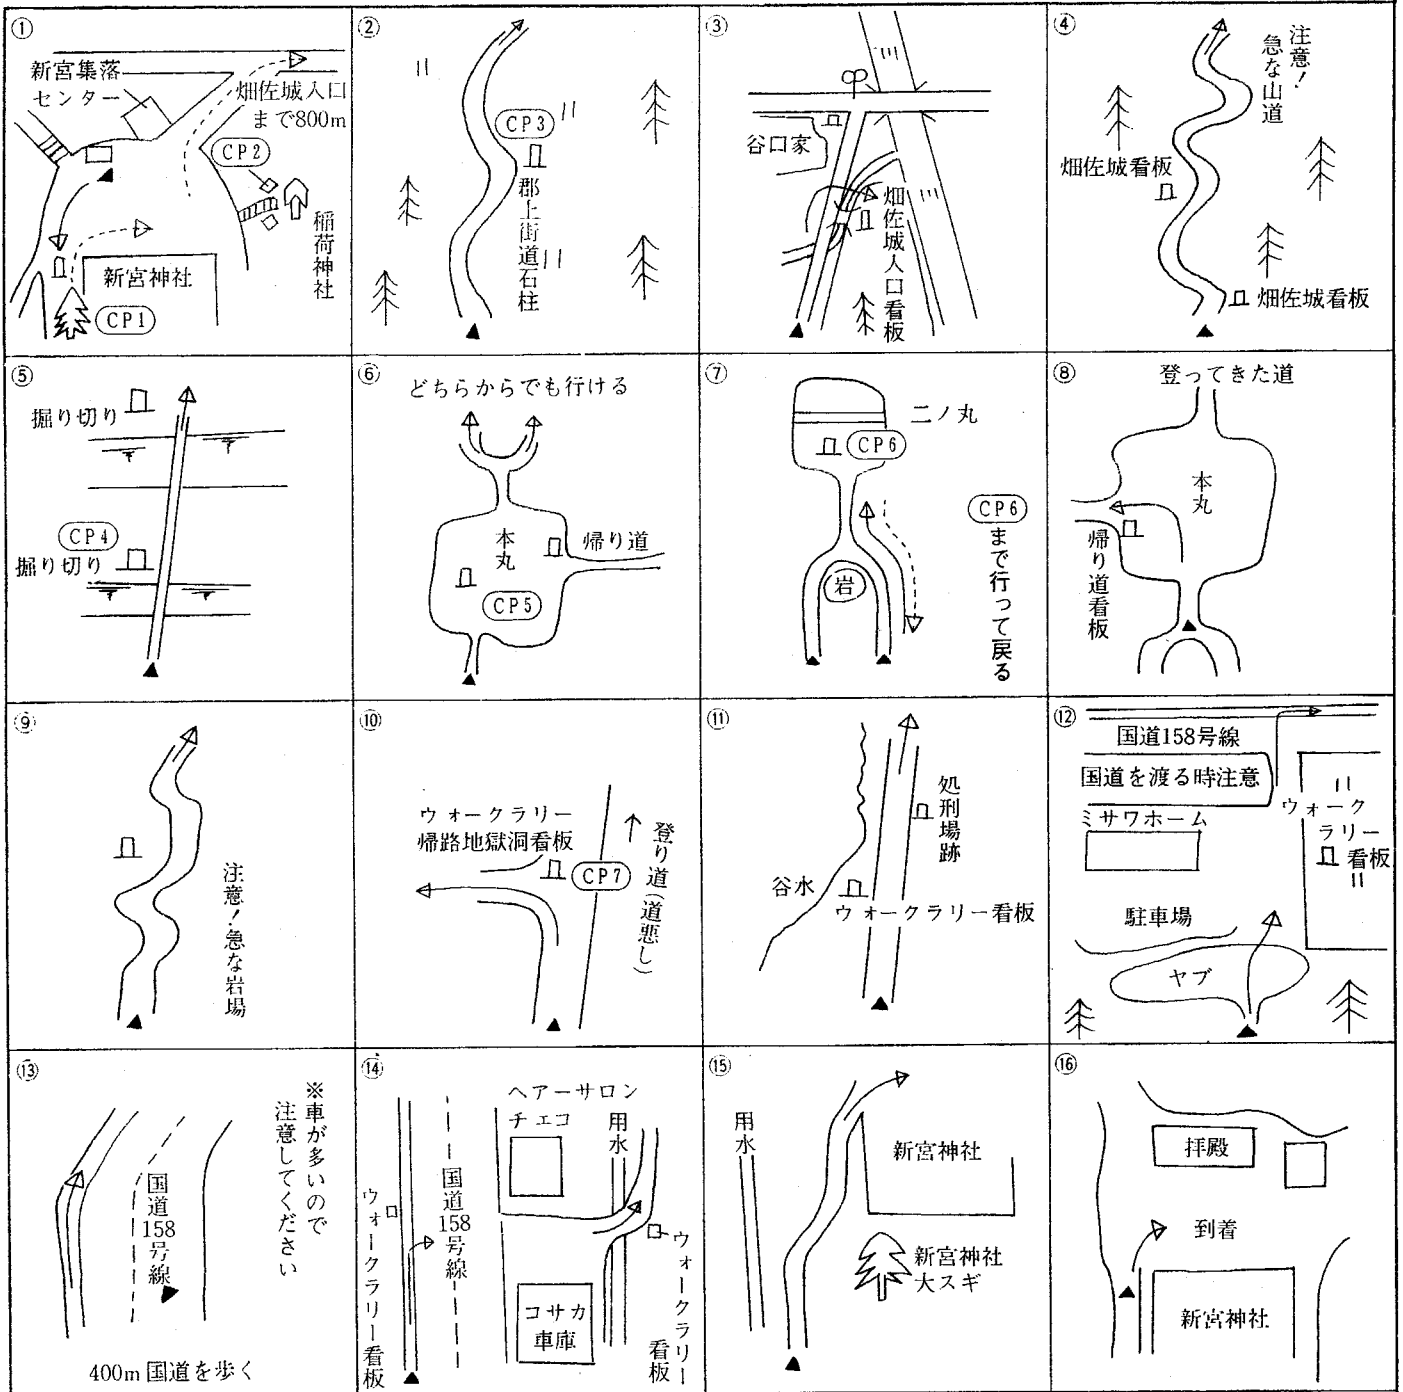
①
新宮集落センター
畑佐城入口まで800m
CP2
稲荷神社
新宮神社
CP1

②
CP3
郡上街道石柱

③
谷口家
畑佐城入口看板

④
注意!急な山道
畑佐城看板
畑佐城看板

⑤
掘り切り
CP4
掘り切り

⑥
どちらからでも行ける
本丸
帰り道
CP5

⑦
二ノ丸
CP6
岩
CP6 まで行って戻る

⑧
登ってきた道
本丸
帰り道看板

⑨
注意!急な岩場

⑩
ウォークラリー帰路地獄洞看板
CP7
登り道(道悪し)

⑪
処刑場跡
谷水
ウォークラリー看板

⑫
国道158号線
国道を渡る時注意
ミサワホーム
ウォークラリー看板
駐車場
ヤブ

⑬
※車が多いので注意してください
国道158号線
400m国道を歩く

⑭
ヘアーサロンチエコ
用水
国道158号線
ウォークラリー看板
コサカ車庫
ウォークラリー看板

⑮
用水
新宮神社
新宮神社大スギ

⑯
拝殿
到着
新宮神社